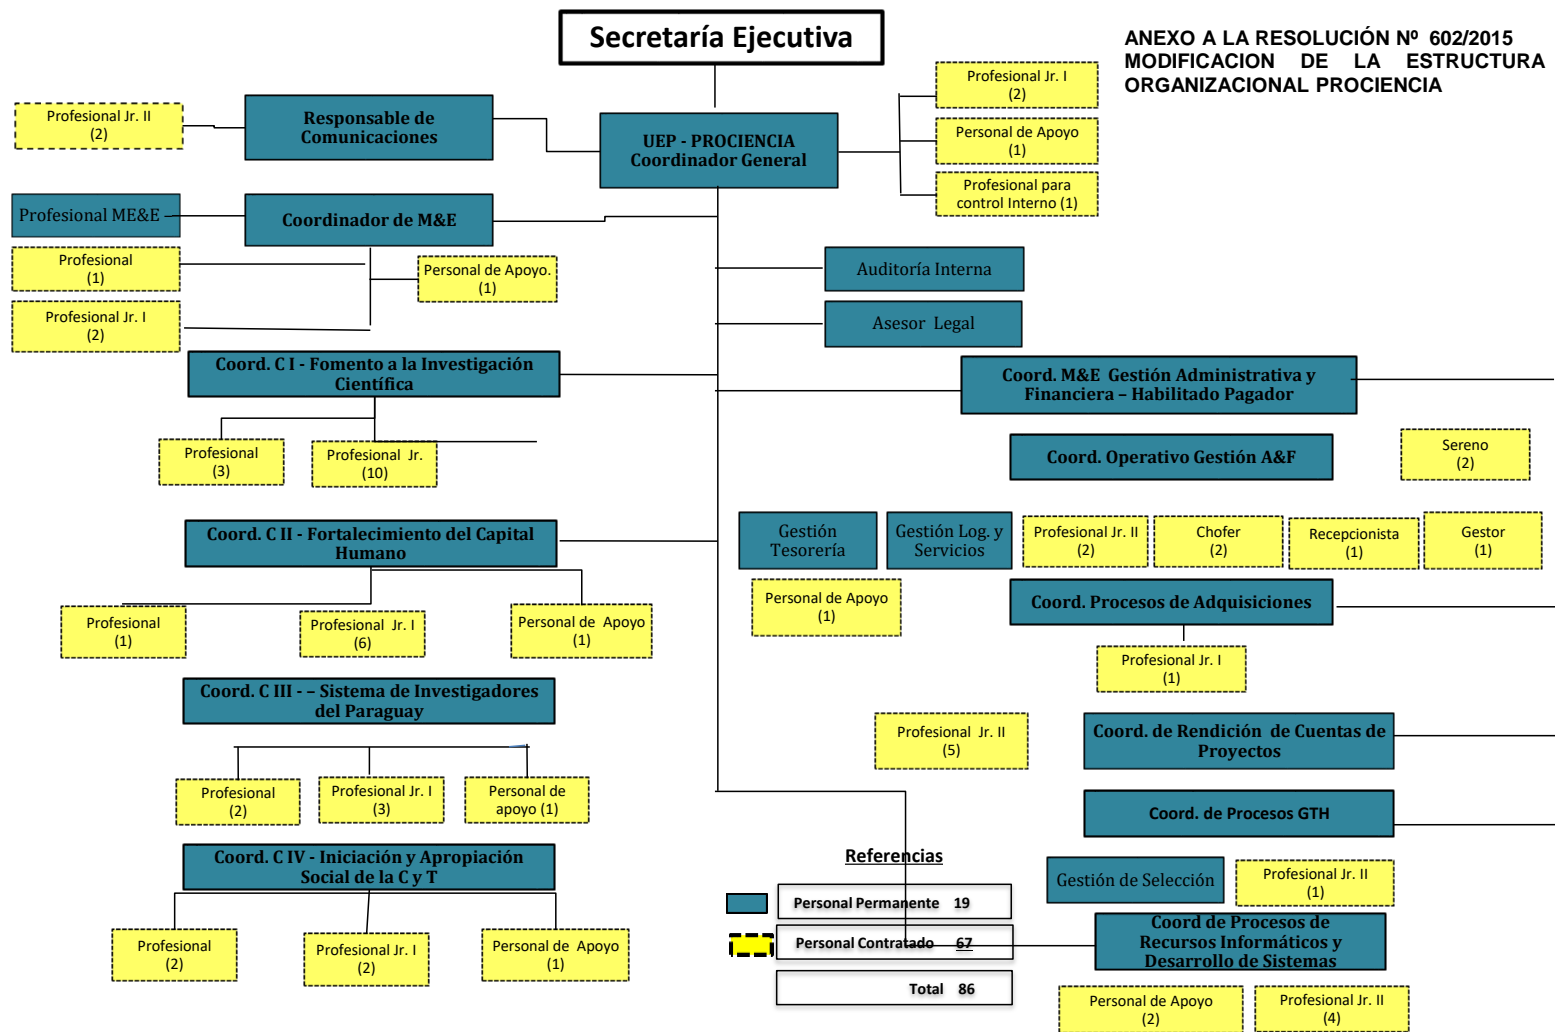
Secretaría Ejecutiva

ANEXO A LA RESOLUCIÓN Nº 602/2015
MODIFICACION DE LA ESTRUCTURA ORGANIZACIONAL PROCIENCIA

Profesional Jr. II (2)

Responsable de Comunicaciones

UEP - PROCIENCIA Coordinador General

Profesional Jr. I (2)

Personal de Apoyo (1)

Profesional para control Interno (1)

Profesional ME&E

Coordinador de M&E

Profesional (1)

Personal de Apoyo. (1)

Profesional Jr. I (2)

Auditoría Interna

Asesor Legal

Coord. C I - Fomento a la Investigación Científica

Coord. M&E Gestión Administrativa y Financiera – Habilitado Pagador

Profesional (3)

Profesional Jr. (10)

Coord. Operativo Gestión A&F

Sereno (2)

Coord. C II - Fortalecimiento del Capital Humano

Gestión Tesorería

Gestión Log. y Servicios

Profesional Jr. II (2)

Chofer (2)

Recepcionista (1)

Gestor (1)

Personal de Apoyo (1)

Profesional (1)

Profesional Jr. I (6)

Personal de Apoyo (1)

Coord. Procesos de Adquisiciones

Profesional Jr. I (1)

Coord. C III - – Sistema de Investigadores del Paraguay

Profesional Jr. II (5)

Coord. de Rendición de Cuentas de Proyectos

Profesional (2)

Profesional Jr. I (3)

Personal de apoyo (1)

Coord. de Procesos GTH

Coord. C IV - Iniciación y Apropiación Social de la C y T

Referencias

Gestión de Selección

Profesional Jr. II (1)

Personal Permanente 19

Personal Contratado 67

Total 86

Coord de Procesos de Recursos Informáticos y Desarrollo de Sistemas

Profesional (2)

Profesional Jr. I (2)

Personal de Apoyo (1)

Personal de Apoyo (2)

Profesional Jr. II (4)